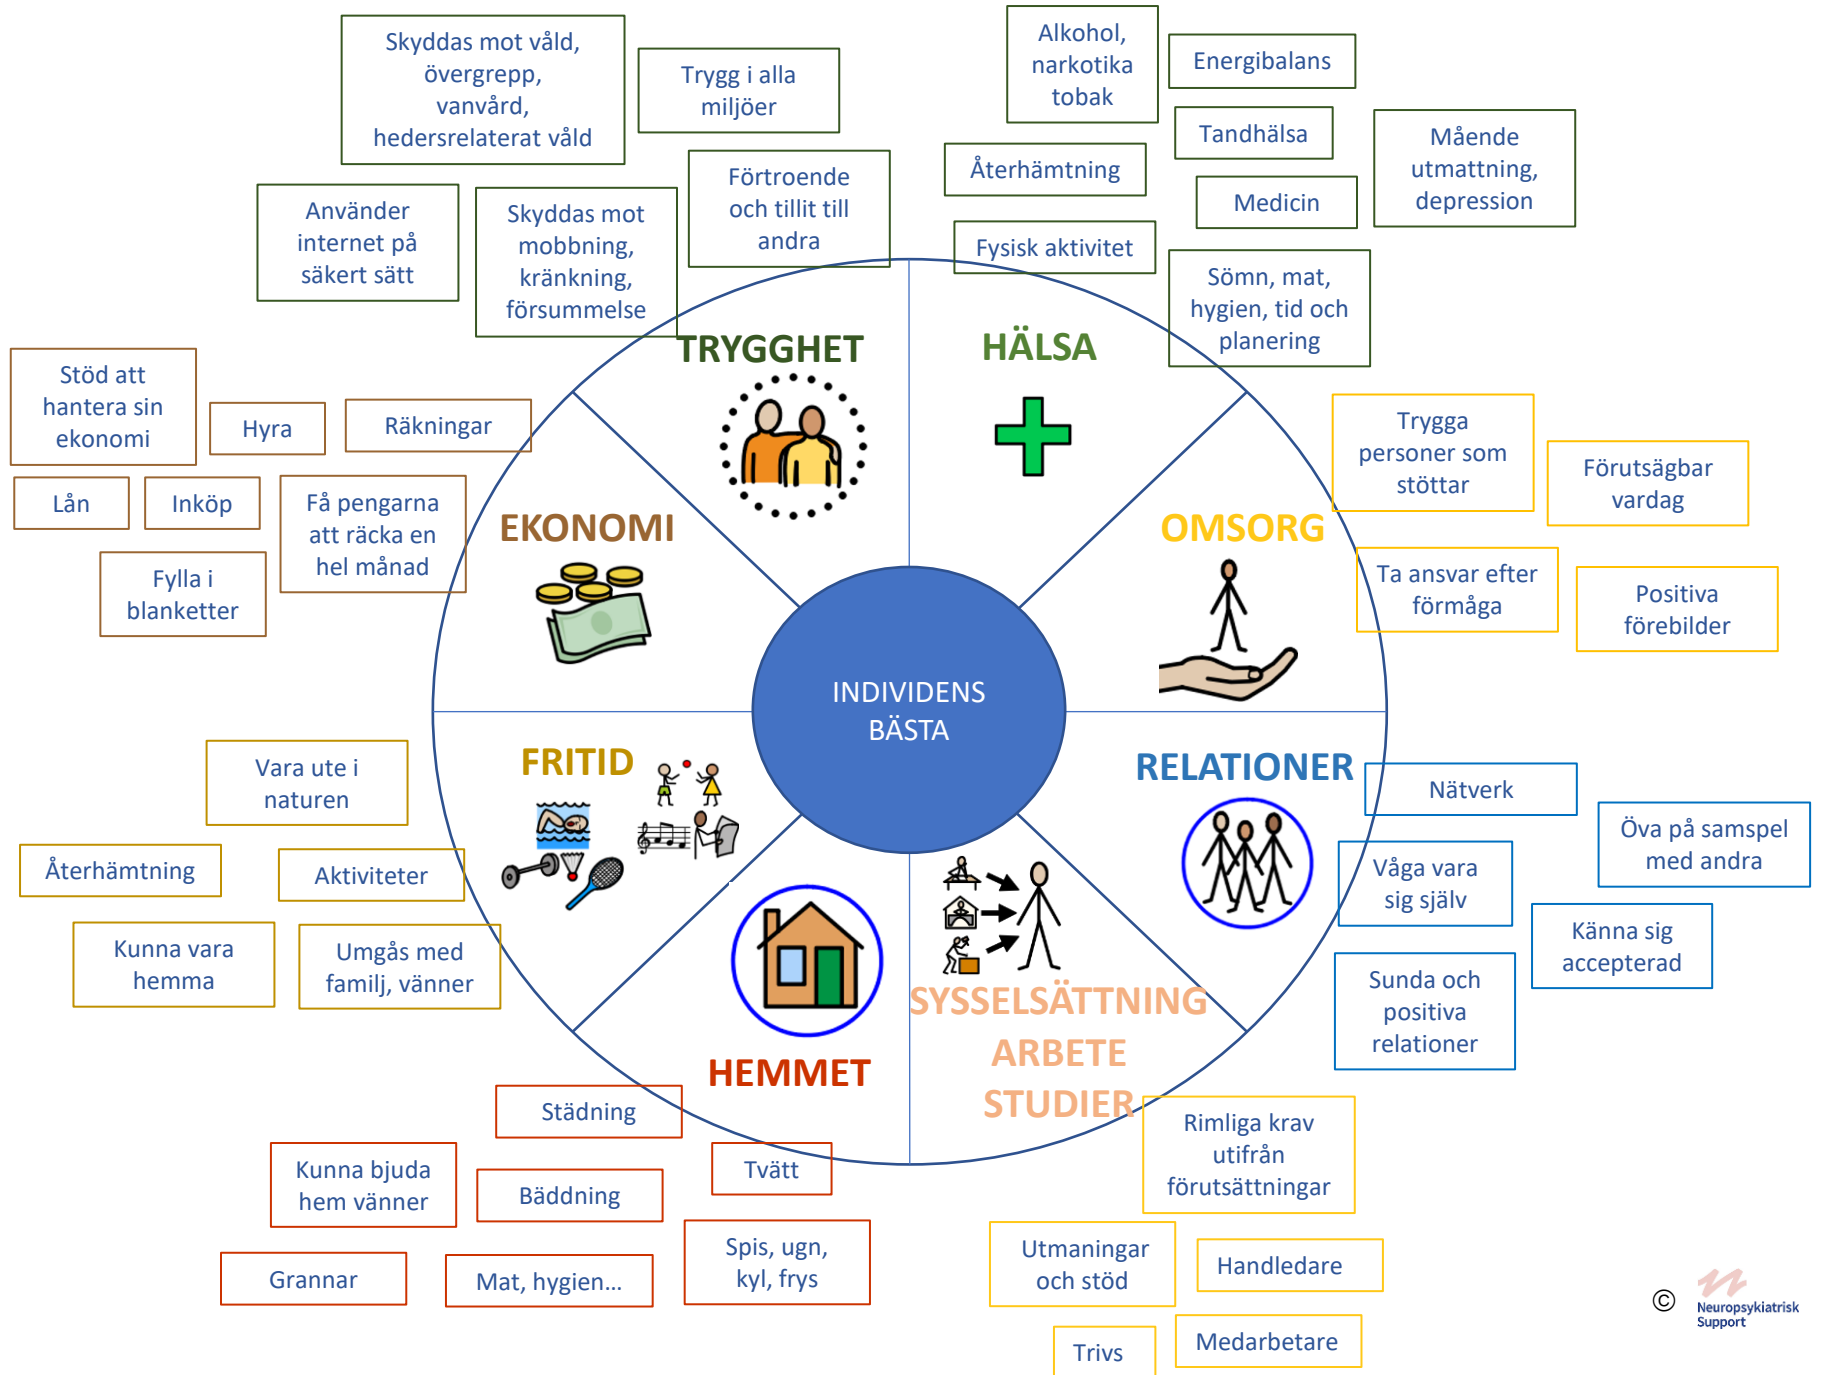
Skyddas mot våld, övergrepp, vanvård, hedersrelaterat våld

Trygg i alla miljöer

Använder internet på säkert sätt

Skyddas mot mobbning, kränkning, försummelse

Förtroende och tillit till andra

Alkohol, narkotika tobak

Energibalans

Tandhälsa

Mående utmattning, depression

Återhämtning

Medicin

Fysisk aktivitet

Sömn, mat, hygien, tid och planering

Stöd att hantera sin ekonomi

Hyra

Räkningar

Lån

Inköp

Få pengarna att räcka en hel månad

Fylla i blanketter

TRYGGHET

HÄLSA

EKONOMI

OMSORG

Trygga personer som stöttar

Förutsägbar vardag

Ta ansvar efter förmåga

Positiva förebilder

INDIVIDENS BÄSTA

FRITID

RELATIONER

Vara ute i naturen

Nätverk

Öva på samspel med andra

Återhämtning

Aktiviteter

Våga vara sig själv

Känna sig accepterad

Kunna vara hemma

Umgås med familj, vänner

Sunda och positiva relationer

SYSSELSÄTTNING ARBETE STUDIER

HEMMET

Städning

Rimliga krav utifrån förutsättningar

Kunna bjuda hem vänner

Tvätt

Bäddning

Spis, ugn, kyl, frys

Utmaningar och stöd

Handledare

Grannar

Mat, hygien...

Trivs

Medarbetare

© Neuropsykiatrisk Support